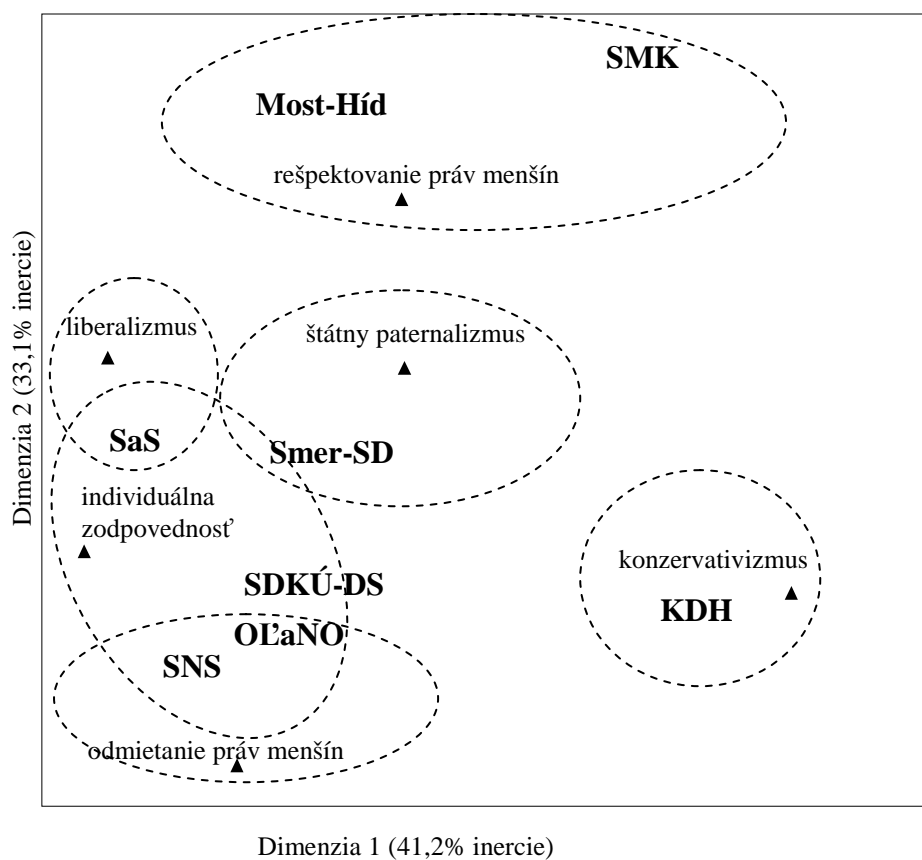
SMK

Most-Híd

rešpektovanie práv menšín

liberalizmus

štátny paternalizmus

SaS

Smer-SD

individuálna zodpovednosť

konzervativizmus

SDKÚ-DS

OĽaNO

KDH

SNS

odmietanie práv menšín

Dimenzia 2 (33,1% inercie)

Dimenzia 1 (41,2% inercie)